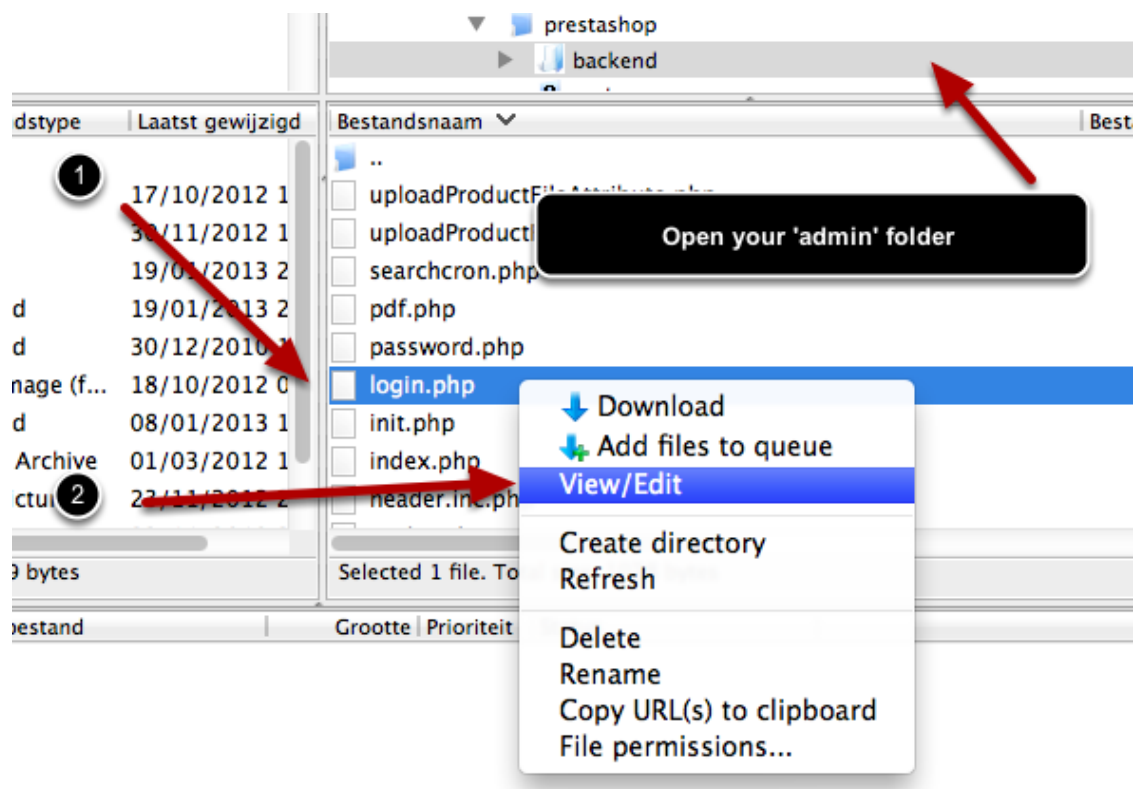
prestashop
backend

dstype | Laatst gewijzigd
17/10/2012 1
30/11/2012 1
19/01/2013 2
d 19/01/2013 2
d 30/12/2010 1
nage (f... 18/10/2012 0
d 08/01/2013 1
Archive 01/03/2012 1
ctu 23/11/2012 2

9 bytes

Bestandsnaam | Best
..
uploadProductFileAttribute.php
uploadProduct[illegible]
searchcron.php
pdf.php
password.php
login.php
init.php
index.php
header.inc.php

Selected 1 file. To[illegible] bytes

bestand | Grootte | Prioriteit

1
2

Open your 'admin' folder

Download
Add files to queue
View/Edit
Create directory
Refresh
Delete
Rename
Copy URL(s) to clipboard
File permissions...